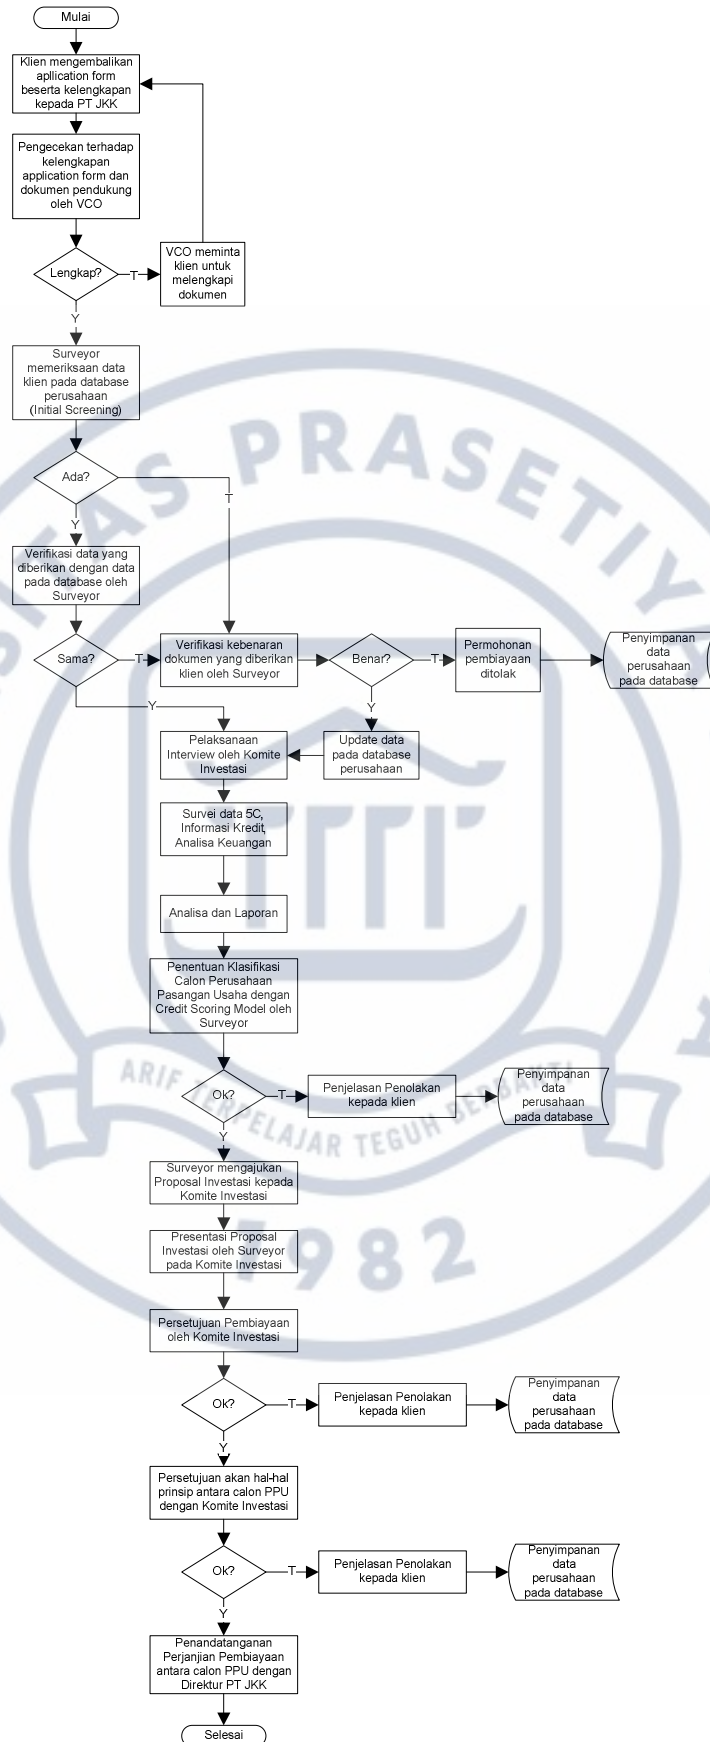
Mulai

Klien mengembalikan application form beserta kelengkapan kepada PT JKK

Pengecekan terhadap kelengkapan application form dan dokumen pendukung oleh VCO

Lengkap?

T

VCO meminta klien untuk melengkapi dokumen

Y

Surveyor memeriksaan data klien pada database perusahaan (Initial Screening)

Ada?

T

Y

Verifikasi data yang diberikan dengan data pada database oleh Surveyor

Sama?

T

Verifikasi kebenaran dokumen yang diberikan klien oleh Surveyor

Benar?

T

Permohonan pembiayaan ditolak

Penyimpanan data perusahaan pada database

Y

Y

Pelaksanaan Interview oleh Komite Investasi

Update data pada database perusahaan

Survei data 5C, Informasi Kredit, Analisa Keuangan

Analisa dan Laporan

Penentuan Klasifikasi Calon Perusahaan Pasangan Usaha dengan Credit Scoring Model oleh Surveyor

Ok?

T

Penjelasan Penolakan kepada klien

Penyimpanan data perusahaan pada database

Y

Surveyor mengajukan Proposal Investasi kepada Komite Investasi

Presentasi Proposal Investasi oleh Surveyor pada Komite Investasi

Persetujuan Pembiayaan oleh Komite Investasi

Ok?

T

Penjelasan Penolakan kepada klien

Penyimpanan data perusahaan pada database

Y

Persetujuan akan hal-hal prinsip antara calon PPU dengan Komite Investasi

Ok?

T

Penjelasan Penolakan kepada klien

Penyimpanan data perusahaan pada database

Y

Penandatanganan Perjanjian Pembiayaan antara calon PPU dengan Direktur PT JKK

Selesai

PRASETIYA

ARIF PELAJAR TEGUH BERBAKTI

1982